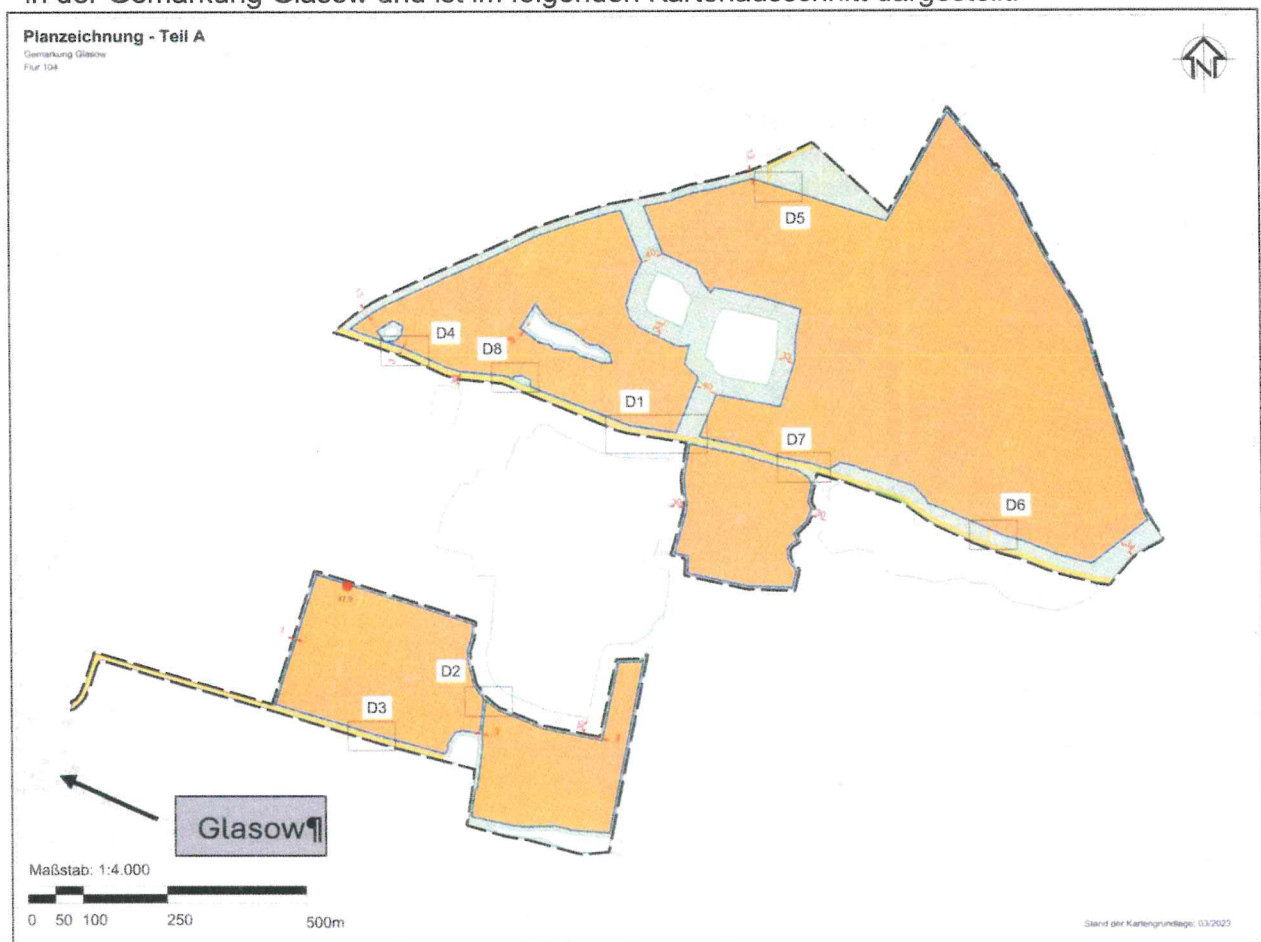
in der Gemarkung Glasow und ist im folgenden Kartenausschnitt dargestellt.

Planzeichnung - Teil A
Gemarkung Glasow
Flur 104

D5
D4
D8
D1
D7
D6
D2
D3

Glasow¶

Maßstab: 1:4.000
0 50 100 250 500m

Stand der Kartengrundlage: 03/2023